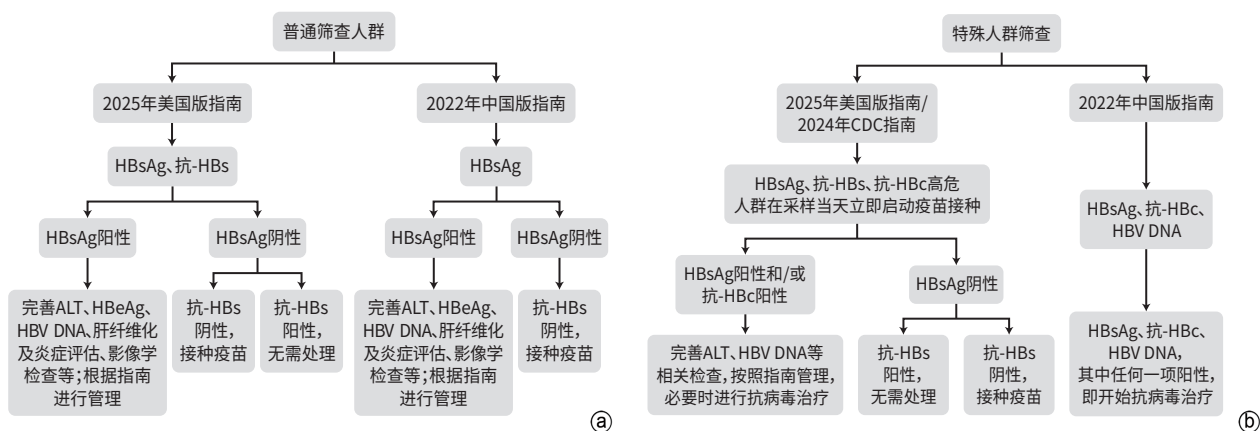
普通筛查人群

2025年美国版指南

HBsAg、抗-HBs

HBsAg阳性

完善ALT、HBeAg、HBV DNA、肝纤维化及炎症评估、影像学检查等；根据指南进行管理

HBsAg阴性

抗-HBs阴性，接种疫苗

抗-HBs阳性，无需处理

2022年中国版指南

HBsAg

HBsAg阳性

完善ALT、HBeAg、HBV DNA、肝纤维化及炎症评估、影像学检查等；根据指南进行管理

HBsAg阴性

抗-HBs阴性，接种疫苗

ⓐ

特殊人群筛查

2025年美国版指南/2024年CDC指南

HBsAg、抗-HBs、抗-HBc高危人群在采样当天立即启动疫苗接种

HBsAg阳性和/或抗-HBc阳性

完善ALT、HBV DNA等相关检查，按照指南管理，必要时进行抗病毒治疗

HBsAg阴性

抗-HBs阳性，无需处理

抗-HBs阴性，接种疫苗

2022年中国版指南

HBsAg、抗-HBc、HBV DNA

HBsAg、抗-HBc、HBV DNA，其中任何一项阳性，即开始抗病毒治疗

ⓑ